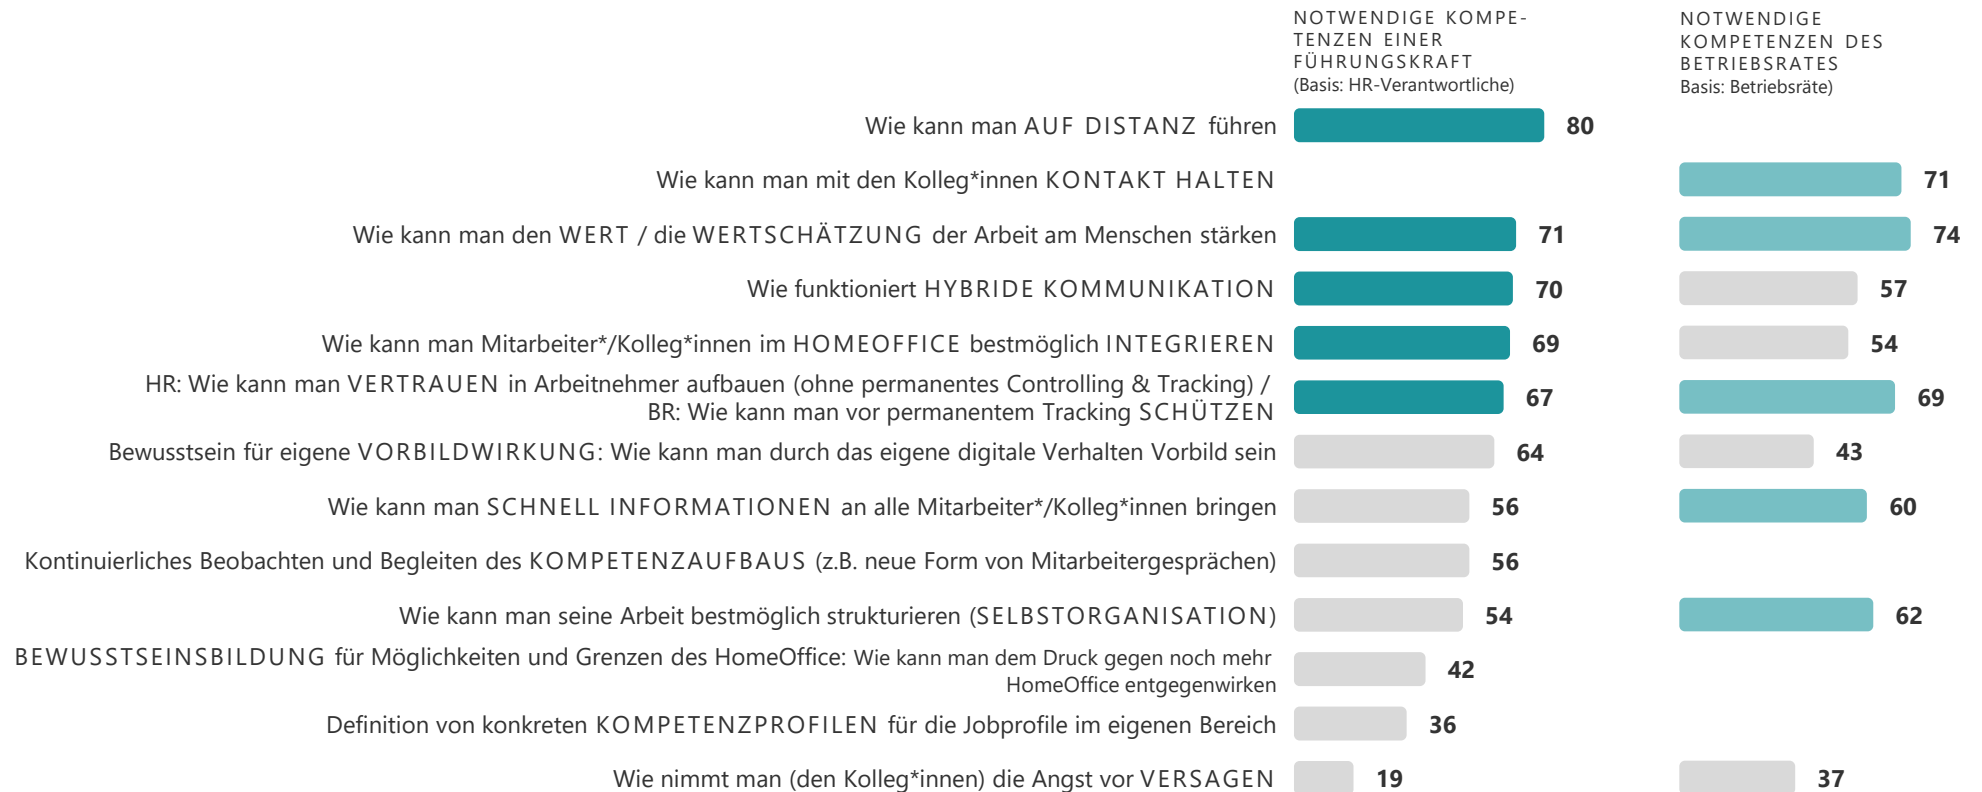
NOTWENDIGE KOMPETENZEN EINER FÜHRUNGSKRAFT
(Basis: HR-Verantwortliche)

NOTWENDIGE KOMPETENZEN DES BETRIEBSRATES
Basis: Betriebsräte)

| | | |
|---|---|---|
| Wie kann man AUF DISTANZ führen | 80 | |
| Wie kann man mit den Kolleg*innen KONTAKT HALTEN | | 71 |
| Wie kann man den WERT / die WERTSCHÄTZUNG der Arbeit am Menschen stärken | 71 | 74 |
| Wie funktioniert HYBRIDE KOMMUNIKATION | 70 | 57 |
| Wie kann man Mitarbeiter*/Kolleg*innen im HOMEOFFICE bestmöglich INTEGRIEREN | 69 | 54 |
| HR: Wie kann man VERTRAUEN in Arbeitnehmer aufbauen (ohne permanentes Controlling & Tracking) / BR: Wie kann man vor permanentem Tracking SCHÜTZEN | 67 | 69 |
| Bewusstsein für eigene VORBILDWIRKUNG: Wie kann man durch das eigene digitale Verhalten Vorbild sein | 64 | 43 |
| Wie kann man SCHNELL INFORMATIONEN an alle Mitarbeiter*/Kolleg*innen bringen | 56 | 60 |
| Kontinuierliches Beobachten und Begleiten des KOMPETENZAUFBAUS (z.B. neue Form von Mitarbeitergesprächen) | 56 | |
| Wie kann man seine Arbeit bestmöglich strukturieren (SELBSTORGANISATION) | 54 | 62 |
| BEWUSSTSEINSBILDUNG für Möglichkeiten und Grenzen des HomeOffice: Wie kann man dem Druck gegen noch mehr HomeOffice entgegenwirken | 42 | |
| Definition von konkreten KOMPETENZPROFILEN für die Jobprofile im eigenen Bereich | 36 | |
| Wie nimmt man (den Kolleg*innen) die Angst vor VERSAGEN | 19 | 37 |